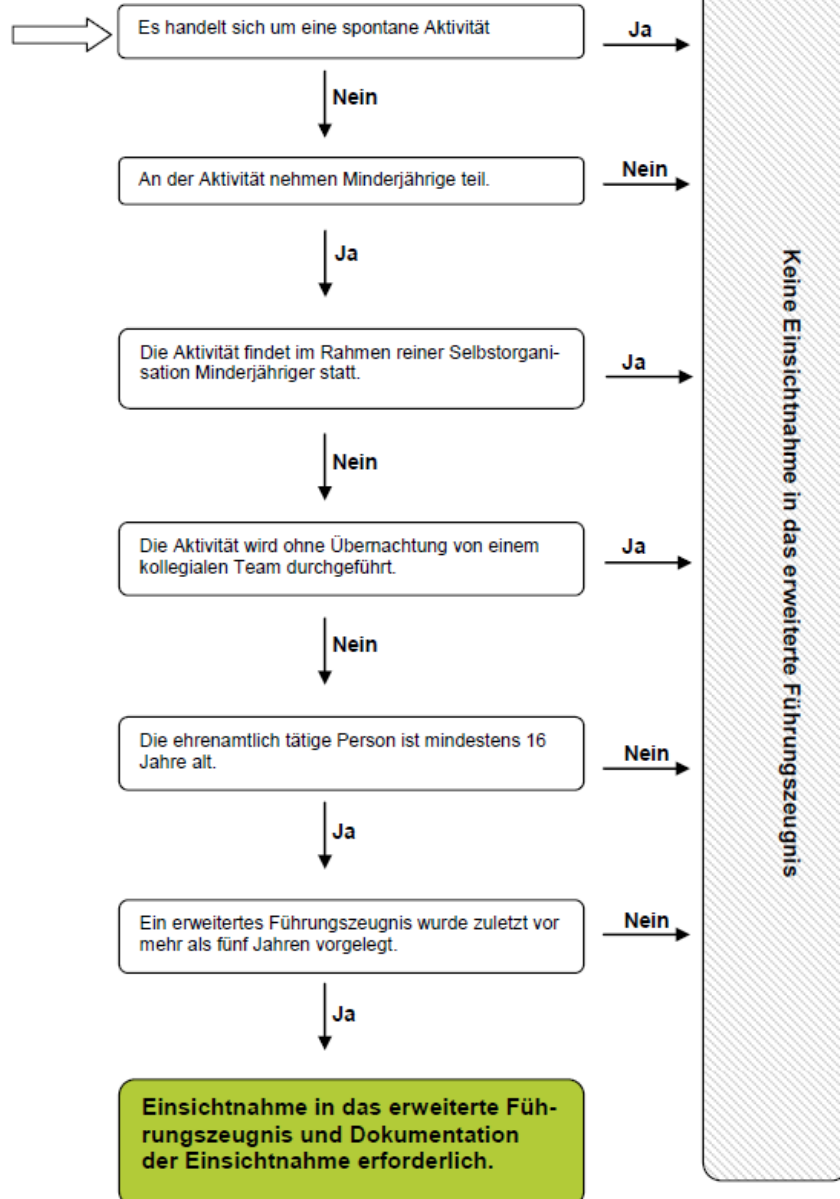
Es handelt sich um eine spontane Aktivität

Ja

Nein

An der Aktivität nehmen Minderjährige teil.

Nein

Ja

Die Aktivität findet im Rahmen reiner Selbstorganisation Minderjähriger statt.

Ja

Nein

Die Aktivität wird ohne Übernachtung von einem kollegialen Team durchgeführt.

Ja

Nein

Die ehrenamtlich tätige Person ist mindestens 16 Jahre alt.

Nein

Ja

Ein erweitertes Führungszeugnis wurde zuletzt vor mehr als fünf Jahren vorgelegt.

Nein

Ja

Einsichtnahme in das erweiterte Führungszeugnis und Dokumentation der Einsichtnahme erforderlich.

Keine Einsichtnahme in das erweiterte Führungszeugnis